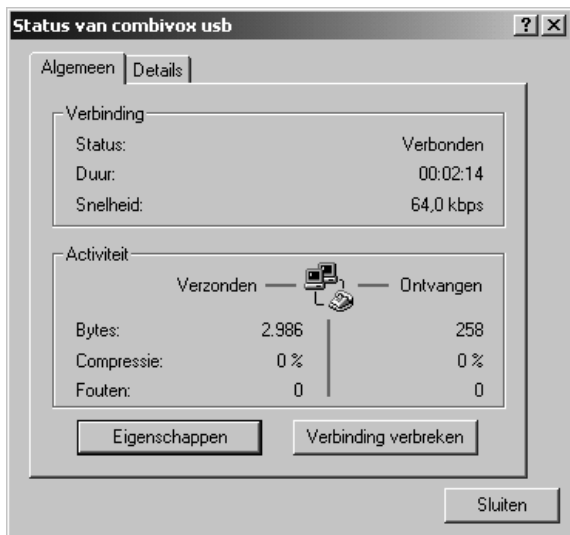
Status van combivox usb

? X

Algemeen | Details

Verbinding

| | |
|---|---|
| Status: | Verbonden |
| Duur: | 00:02:14 |
| Snelheid: | 64,0 kbps |

Activiteit

| | Verzonden | Ontvangen |
|---|---|---|
| Bytes: | 2.986 | 258 |
| Compressie: | 0 % | 0 % |
| Fouten: | 0 | 0 |

Eigenschappen

Verbinding verbreken

Sluiten